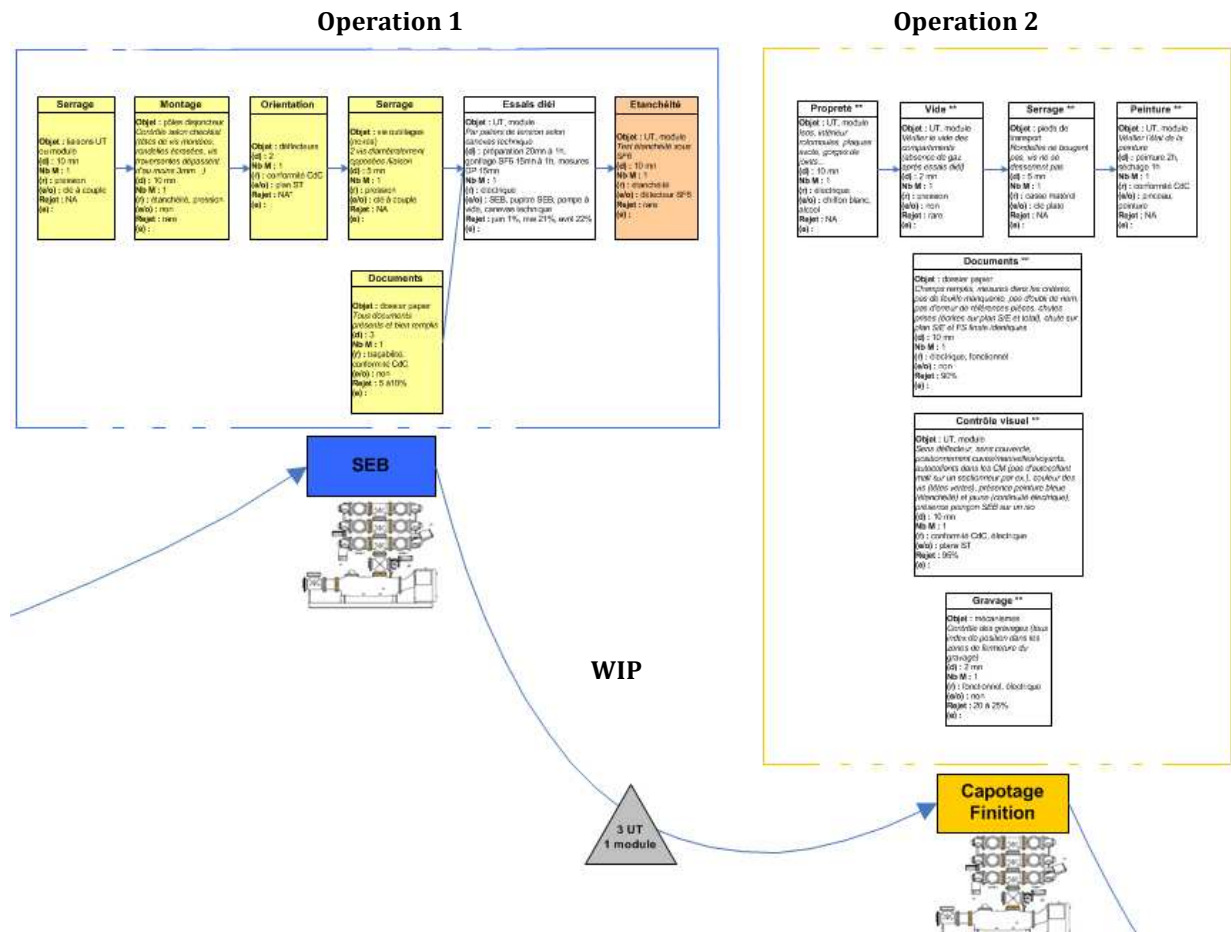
Operation 1

Operation 2

Serrage
Objet : liaisons UT ou module
(d) : 10 mn
Nb M : 1
(r) : pression
(e/o) : clé à couple
Rejet : NA
(e) :

Montage
Objet : pôles disjoncteur
Contrôle selon checklist (états de vis montées, rondelles écrasées, vis traversantes dépassent d'au moins 3mm ...)
(d) : 10 mn
Nb M : 1
(r) : étanchéité, pression
(e/o) : non
Rejet : rare
(e) :

Orientation
Objet : déflecteurs
(d) : 2
Nb M : 1
(r) : conformité CdC
(e/o) : plan ST
Rejet : NA*
(e) :

Serrage
Objet : vis outillages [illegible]
2 vis diamétralement opposées /liaison
(d) : 5 mn
Nb M : 1
(r) : pression
(e/o) : clé à couple
Rejet : NA
(e) :

Essais diél
Objet : UT, module
Par paliers de tension selon canevas technique
(d) : préparation 20mn à 1h, gonflage SF6 15mn à 1h, mesures DP 15mn
Nb M : 1
(r) : électrique
(e/o) : SEB, pupitre SEB, pompe à vide, canevas technique
Rejet : juin 1%, mai 21%, avril 22%
(e) :

Etanchéité
Objet : UT, module
Test étanchéité sous SF6
(d) : 10 mn
Nb M : 1
(r) : étanchéité
(e/o) : détecteur SF6
Rejet : rare
(e) :

Documents
Objet : dossier papier
Tous documents présents et bien remplis
(d) : 3
Nb M : 1
(r) : traçabilité, conformité CdC
(e/o) : non
Rejet : 5 à10%
(e) :

SEB

WIP

3 UT
1 module

Propreté **
Objet : UT, module
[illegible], intérieur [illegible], plaques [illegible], gorge ...
(d) : 10 mn
Nb M : 1
(r) : électrique
(e/o) : chiffon blanc, alcool
Rejet : NA
(e) :

Vide **
Objet : UT, module
Vérifier le vide des compartiments (absence de gaz après essais diél)
(d) : 2 mn
Nb M : 1
(r) : pression
(e/o) : non
Rejet : rare
(e) :

Serrage **
Objet : pieds de transport
Rondelles ne bougent pas, vis ne se desserrent pas
(d) : 5 mn
Nb M : 1
(r) : casse matériel
(e/o) : clé plate
Rejet : NA
(e) :

Peinture **
Objet : UT, module
Vérifier l'état de la peinture
(d) : peinture 2h, séchage 1h
Nb M : 1
(r) : conformité CdC
(e/o) : pinceau, peinture
Rejet : NA
(e) :

Documents **
Objet : dossier papier
Champs remplis, mesures dans les critères, pas de feuille manquante, pas d'oubli de nom, pas d'erreur de références pièces, chutes prises (écrites sur plan S/E et total), chute sur plan S/E et FS finale identiques
(d) : 10 mn
Nb M : 1
(r) : électrique, fonctionnel
(e/o) : non
Rejet : 90%
(e) :

Contrôle visuel **
Objet : UT, module
Sens déflecteur, sens couvercle, positionnement cuves/manivelles/voyants, autocollants dans les CM (pas d'autocollant mal sur un sectionneur par ex.), couleur des vis (têtes vertes), présence peinture bleue (étanchéité) et jaune (continuité électrique), présence poinçon SEB sur un iso
(d) : 10 mn
Nb M : 1
(r) : conformité CdC, électrique
(e/o) : plans ST
Rejet : 95%
(e) :

Gravage **
Objet : mécanismes
Contrôle des gravages (tous index de position dans les zones de fermeture du gravage)
(d) : 2 mn
Nb M : 1
(r) : fonctionnel, électrique
(e/o) : non
Rejet : 20 à 25%
(e) :

Capotage
Finition